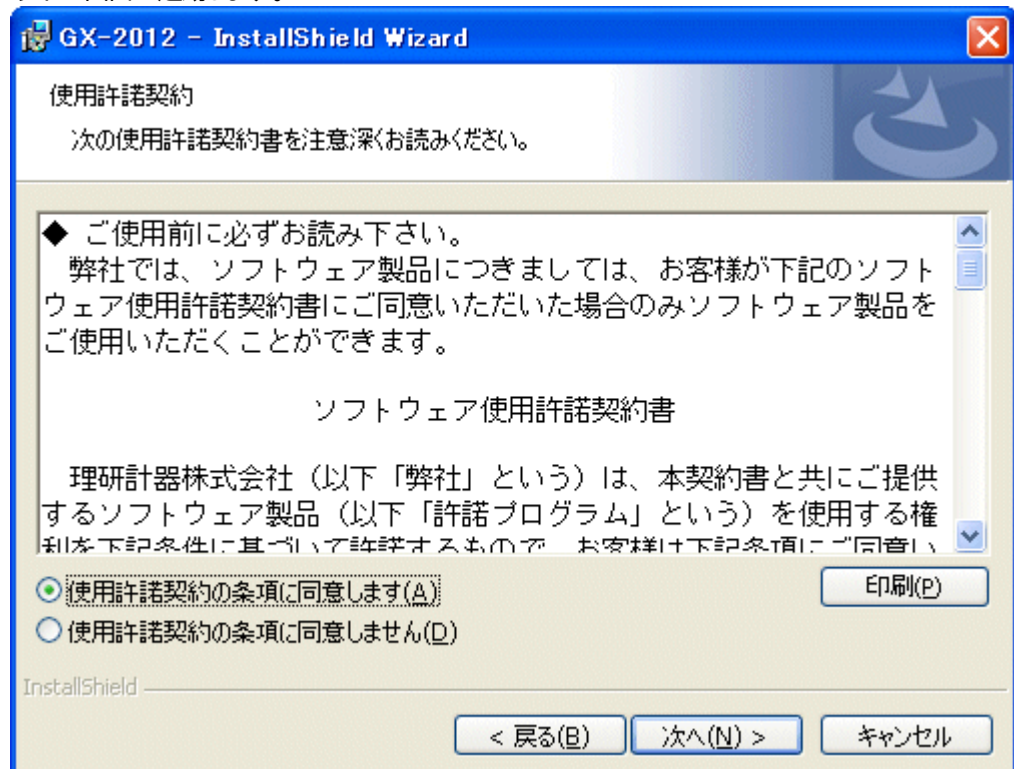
GX-2012 - InstallShield Wizard

使用許諾契約
次の使用許諾契約書を注意深くお読みください。

◆ ご使用前に必ずお読み下さい。
弊社では、ソフトウェア製品につきましては、お客様が下記のソフトウェア使用許諾契約書にご同意いただいた場合のみソフトウェア製品をご使用いただくことができます。

ソフトウェア使用許諾契約書

理研計器株式会社（以下「弊社」という）は、本契約書と共にご提供するソフトウェア製品（以下「許諾プログラム」という）を使用する権利を下記条件に基づいて許諾するもので、お客様は下記条項にご同意い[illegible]

使用許諾契約の条項に同意します(A)
使用許諾契約の条項に同意しません(D)
印刷(P)

InstallShield

< 戻る(B)
次へ(N) >
キャンセル